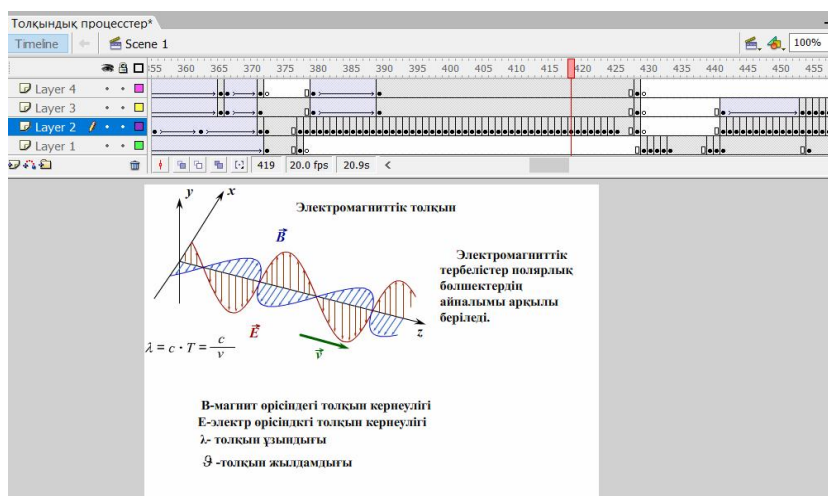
Толқындық процесстер*

Timeline Scene 1 100%

355 360 365 370 375 380 385 390 395 400 405 410 415 420 425 430 435 440 445 450 455

Layer 4
Layer 3
Layer 2
Layer 1

419 20.0 fps 20.9s

Электромагниттік толқын

$y$ $x$ $\vec{B}$ $\vec{E}$ $z$ $\vec{v}$

Электромагниттік тербелістер полярлық бөлшектердің айналымы арқылы беріледі.

$\lambda = c \cdot T = \frac{c}{v}$

В-магнит өрісіндегі толқын кернеулігі
Е-электр өрісіндегі толқын кернеулігі
λ- толқын ұзындығы
$\vartheta$ -толқын жылдамдығы